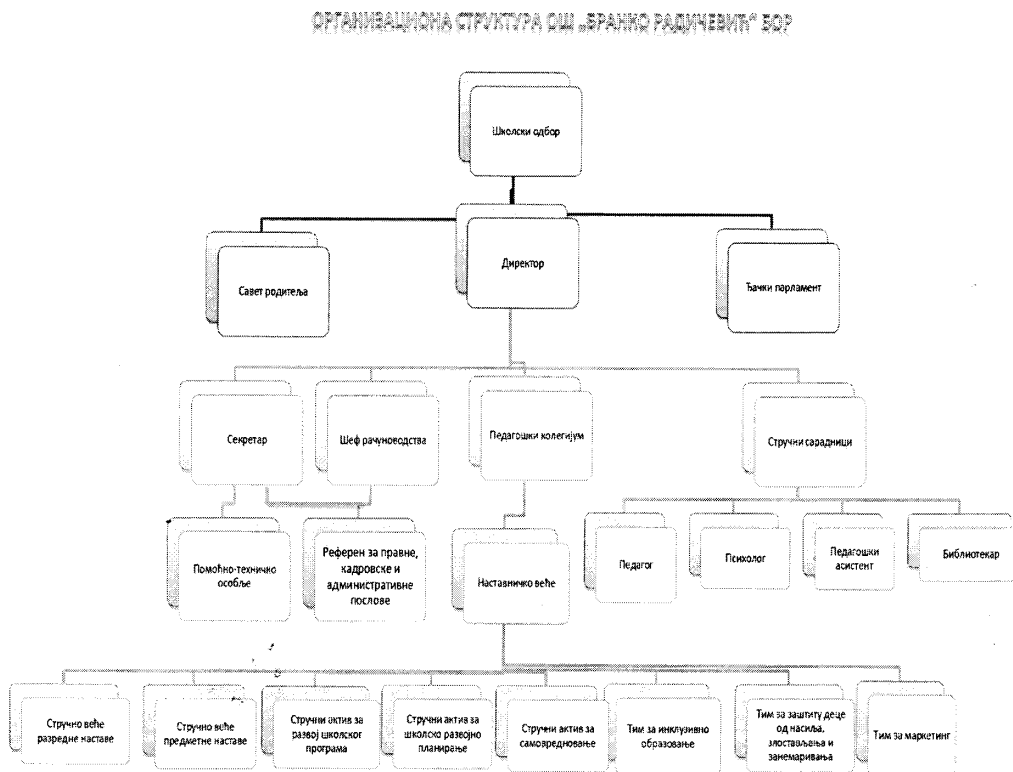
ОРГАНИЗАЦИОНА СТРУКТУРА ОШ „БРАНКО РАДИЧЕВИЋ" БОР

Школски одбор

Савет родитеља

Директор

Ђачки парламент

Секретар

Шеф рачуноводства

Педагошки колегијум

Стручни сарадници

Помоћно-техничко особље

Референ за правне, кадровске и административне послове

Наставничко веће

Педагог

Психолог

Педагошки асистент

Библиотекар

Стручно веће разредне наставе

Стручно веће предметне наставе

Стручни актив за развој школског програма

Стручни актив за школско развојно планирање

Стручни актив за самовредновање

Тим за инклузивно образовање

Тим за заштиту деце од насиља, злостављања и занемаривања

Тим за маркетинг